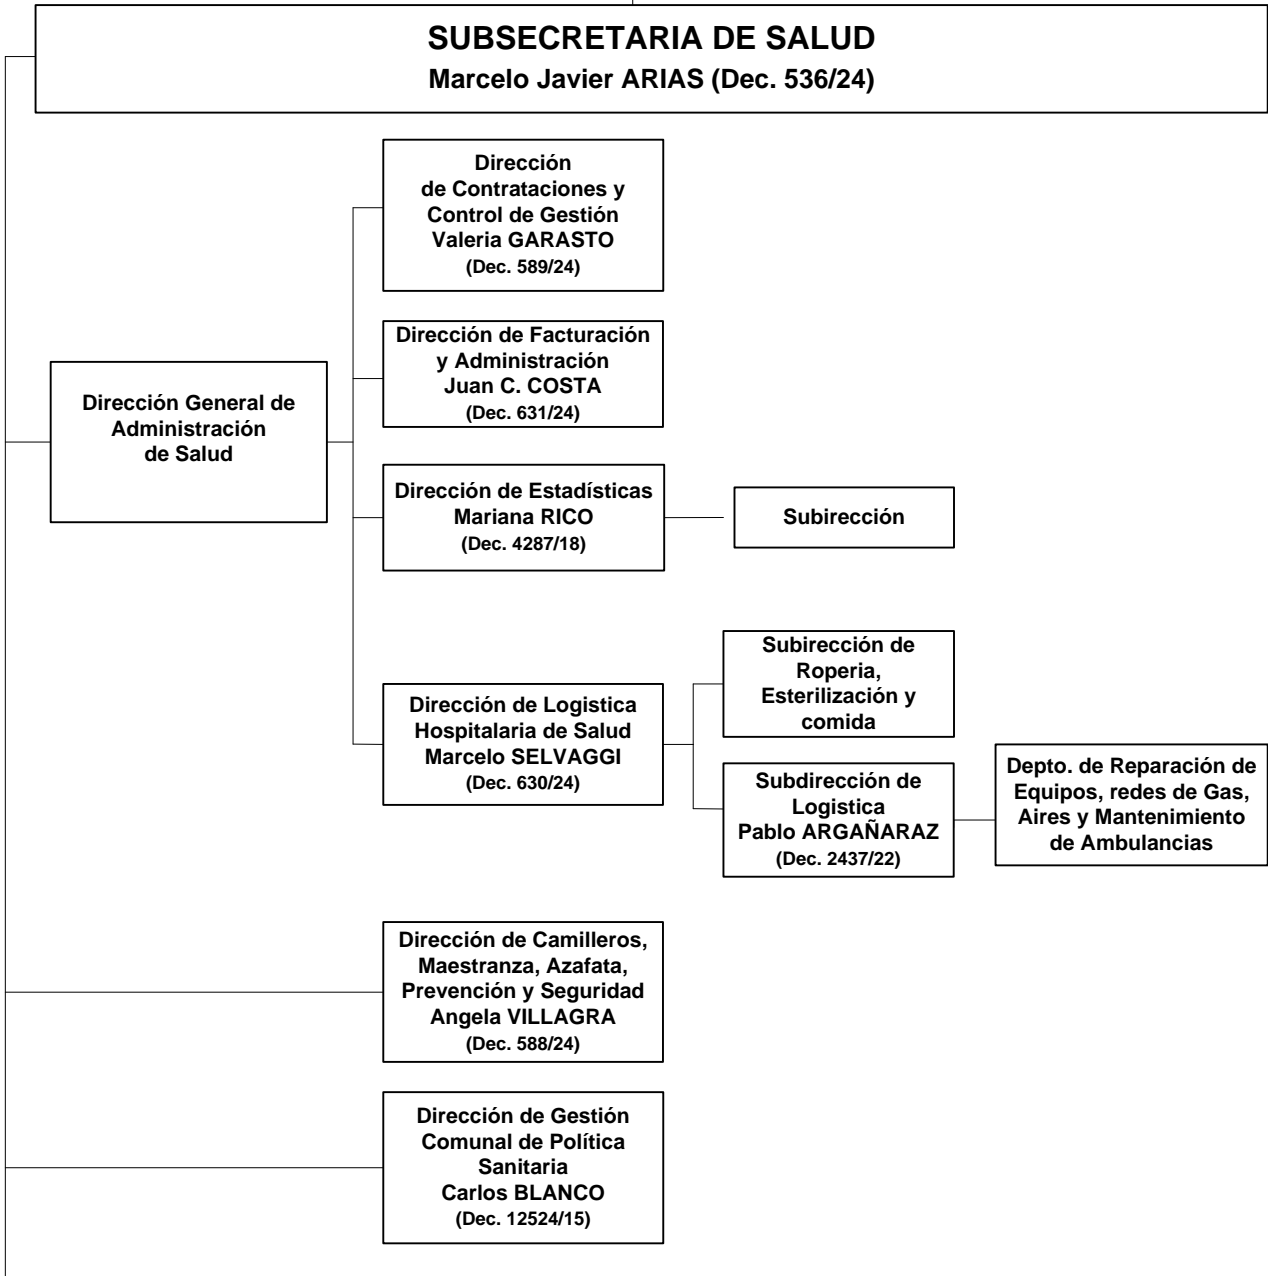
SUBSECRETARIA DE SALUD
Marcelo Javier ARIAS (Dec. 536/24)

Dirección General de Administración de Salud

Dirección de Contrataciones y Control de Gestión
Valeria GARASTO
(Dec. 589/24)

Dirección de Facturación y Administración
Juan C. COSTA
(Dec. 631/24)

Dirección de Estadísticas
Mariana RICO
(Dec. 4287/18)

Subirección

Dirección de Logistica Hospitalaria de Salud
Marcelo SELVAGGI
(Dec. 630/24)

Subirección de Roperia, Esterilización y comida

Subdirección de Logistica
Pablo ARGAÑARAZ
(Dec. 2437/22)

Depto. de Reparación de Equipos, redes de Gas, Aires y Mantenimiento de Ambulancias

Dirección de Camilleros, Maestranza, Azafata, Prevención y Seguridad
Angela VILLAGRA
(Dec. 588/24)

Dirección de Gestión Comunal de Política Sanitaria
Carlos BLANCO
(Dec. 12524/15)